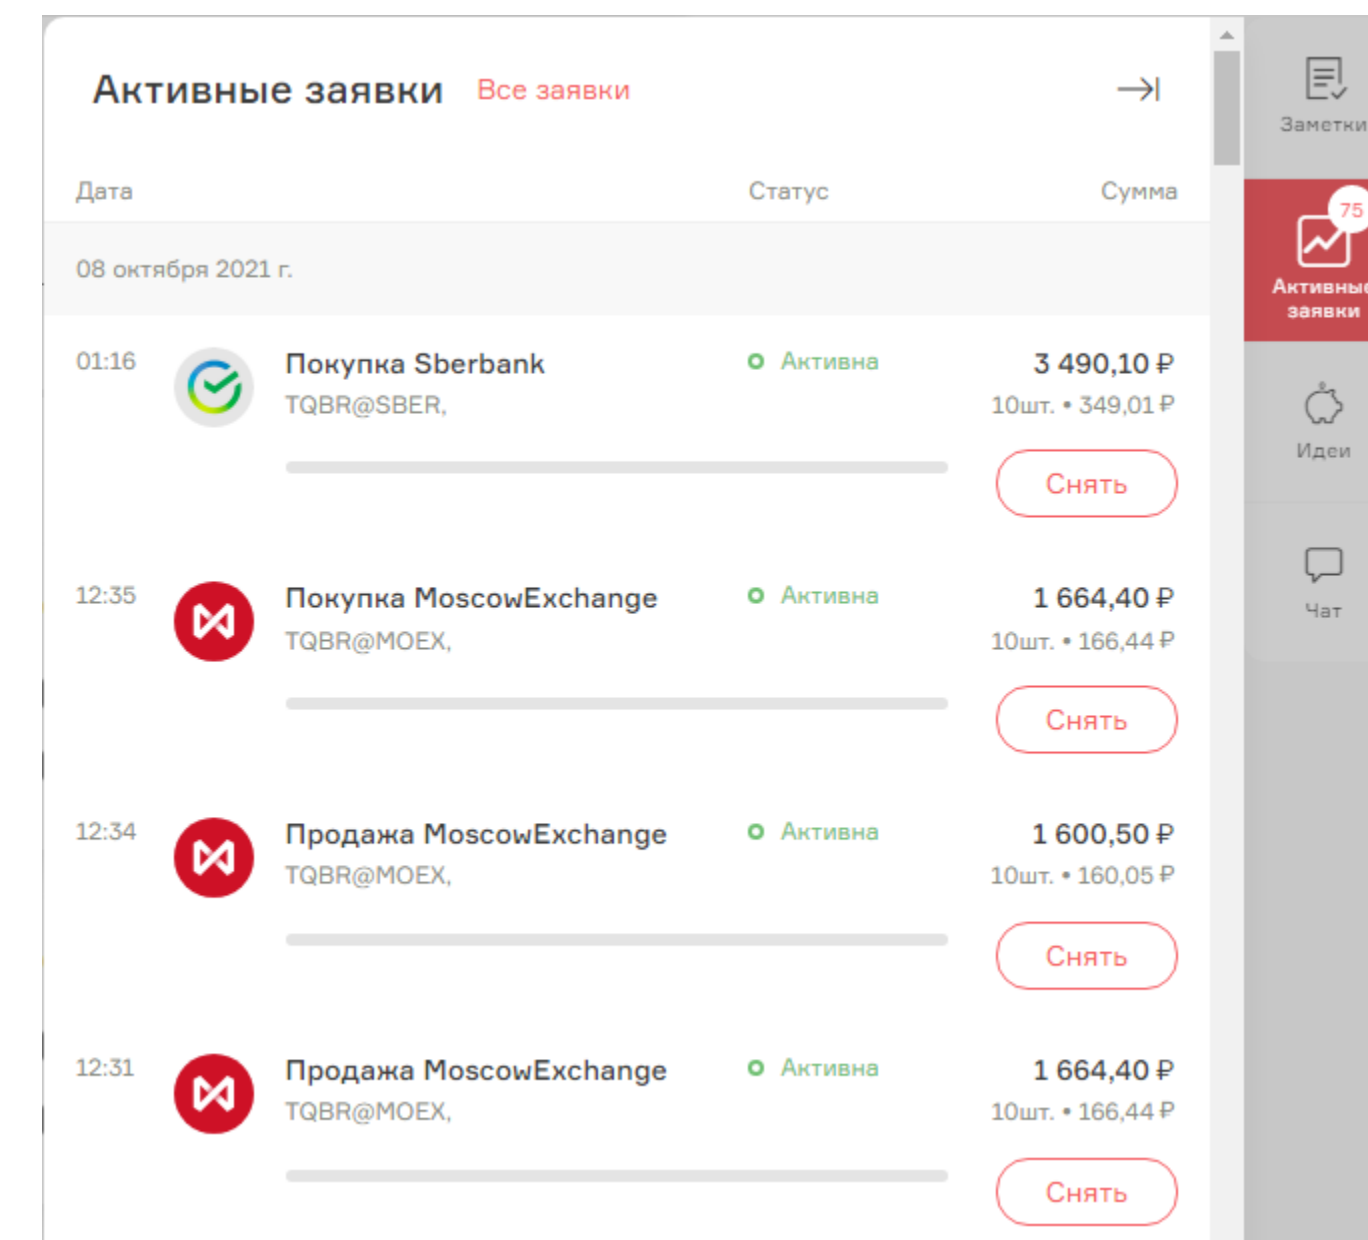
Активные заявки Все заявки

| Дата | | Статус | Сумма |
|---|---|---|---|
| 08 октября 2021 г. | | | |
| 01:16 | Покупка Sberbank TQBR@SBER, | Активна | 3 490,10 ₽ 10шт. • 349,01 ₽ Снять |
| 12:35 | Покупка MoscowExchange TQBR@MOEX, | Активна | 1 664,40 ₽ 10шт. • 166,44 ₽ Снять |
| 12:34 | Продажа MoscowExchange TQBR@MOEX, | Активна | 1 600,50 ₽ 10шт. • 160,05 ₽ Снять |
| 12:31 | Продажа MoscowExchange TQBR@MOEX, | Активна | 1 664,40 ₽ 10шт. • 166,44 ₽ Снять |

Заметки
75
Активные заявки
Идеи
Чат